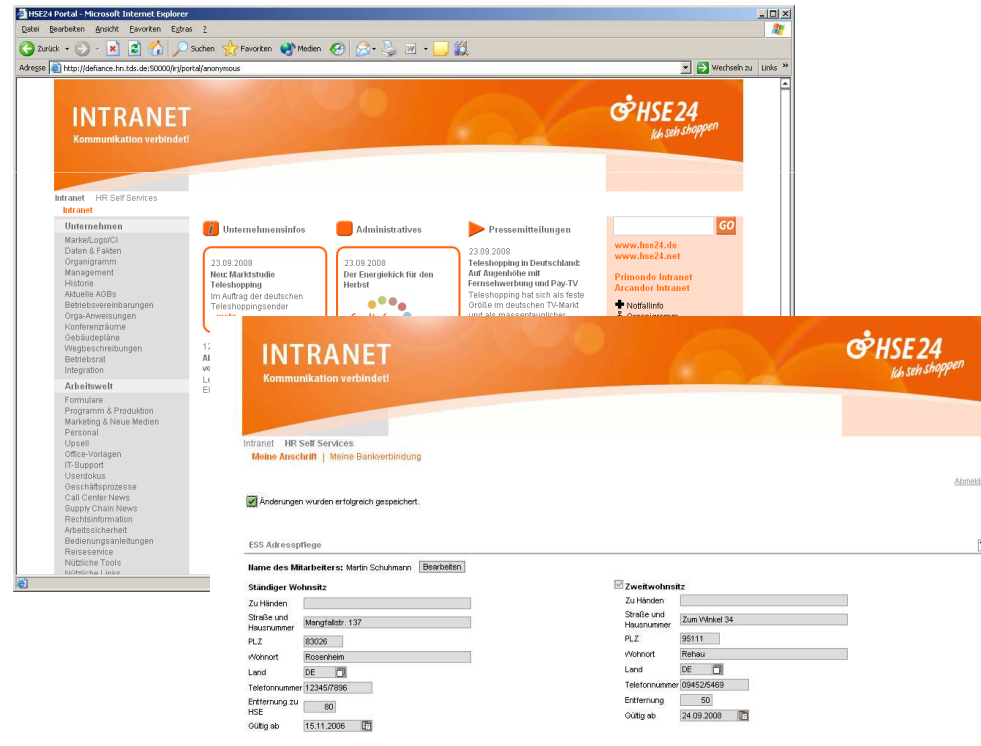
HSE24 Portal - Microsoft Internet Explorer

Datei Bearbeiten Ansicht Favoriten Extras ?

Zurück Suchen Favoriten Medien

Adresse http://defiance.hn.tds.de:50000/irj/portal/anonymous Wechseln zu Links »

INTRANET
Kommunikation verbindet!

HSE24
Ich seh shoppen

Intranet HR Self Services
Intranet

Unternehmen
Marke/Logo/CI
Daten & Fakten
Organigramm
Management
Historie
Aktuelle AGBs
Betriebsvereinbarungen
Orga-Anweisungen
Konferenzräume
Gebäudepläne
Wegbeschreibungen
Betriebsrat
Integration

Arbeitswelt
Formulare
Programm & Produktion
Marketing & Neue Medien
Personal
Upsell
Office-Vorlagen
IT-Support
Userdokus
Geschäftsprozesse
Call Center News
Supply Chain News
Rechtsinformation
Arbeitssicherheit
Bedienungsanleitungen
Reiseservice
Nützliche Tools
Nützliche Links

Unternehmensinfos
23.09.2008
Neu: Marktstudie Teleshopping
Im Auftrag der deutschen Teleshoppingsender

Administratives
23.09.2008
Der Energiekick für den Herbst

Pressemitteilungen
23.09.2008
Teleshopping in Deutschland: Auf Augenhöhe mit Fernsehwerbung und Pay-TV
Teleshopping hat sich als feste Größe im deutschen TV-Markt und als massentauglicher

GO
www.hse24.de
www.hse24.net
Primondo Intranet
Arcandor Intranet
Notfallinfo

INTRANET
Kommunikation verbindet!

HSE24
Ich seh shoppen

Intranet HR Self Services
Meine Anschrift | Meine Bankverbindung

Abmeld

Änderungen wurden erfolgreich gespeichert.

ESS Adresspflege

Name des Mitarbeiters: Martin Schuhmann Bearbeiten

Ständiger Wohnsitz
Zu Händen
Straße und Hausnummer Mangfallstr. 137
PLZ 83026
Wohnort Rosenheim
Land DE
Telefonnummer 12345/7896
Entfernung zu HSE 80
Gültig ab 15.11.2006

Zweitwohnsitz
Zu Händen
Straße und Hausnummer Zum Winkel 34
PLZ 95111
Wohnort Rehau
Land DE
Telefonnummer 09452/5469
Entfernung 50
Gültig ab 24.09.2008